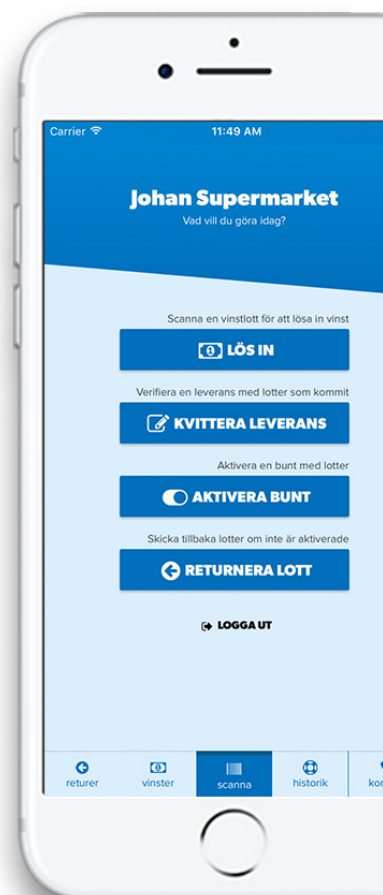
Carrier
11:49 AM

Johan Supermarket
Vad vill du göra idag?

Scanna en vinstlott för att lösa in vinst
LÖS IN

Verifiera en leverans med lotter som kommit
KVITTERA LEVERANS

Aktivera en bunt med lotter
AKTIVERA BUNT

Skicka tillbaka lotter om inte är aktiverade
RETURNERA LOTT

LOGGA UT

returer
vinster
scanna
historik
ko